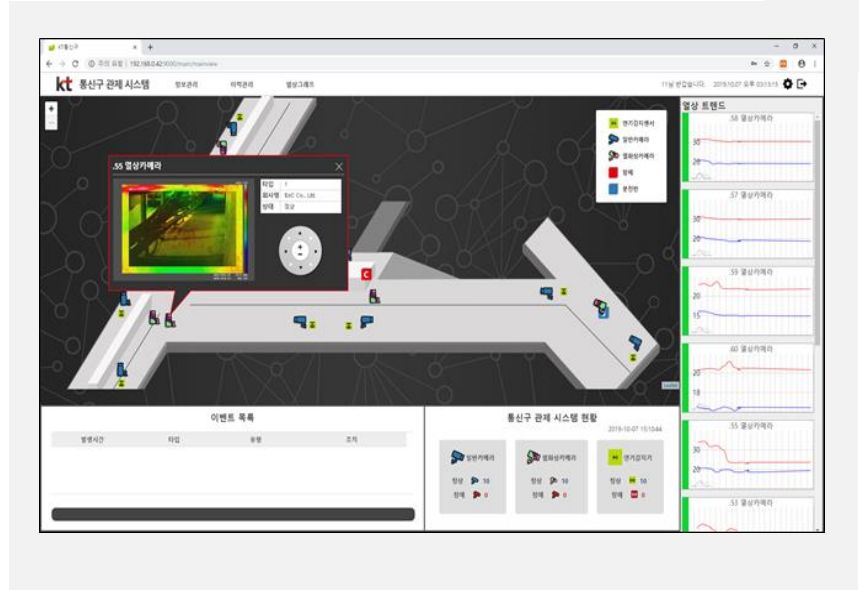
KT통신구
주의 요함 | 192.168.0.42:9000/main/mainview

kt 통신구 관제 시스템
정보관리
이력관리
열상그래프
11님 반갑습니다. 2019.10.07 오후 03:13:15

.55 열상카메라
타입 | 1
회사명 | ExC Co., Ltd
상태 | 정상

연기감지센서
일반카메라
열화상카메라
장애
분전반

열상 트렌드
.58 열상카메라
30
20
.57 열상카메라
30
20
.59 열상카메라
20
15
.60 열상카메라
20
18
.55 열상카메라
30
20
.53 열상카메라

이벤트 목록
| 발생시간 | 타입 | 유형 | 조치 |
|---|---|---|---|

통신구 관제 시스템 현황
2019-10-07 15:10:44
일반카메라
정상 10
장애 0
열화상카메라
정상 10
장애 0
연기감지기
정상 10
장애 0